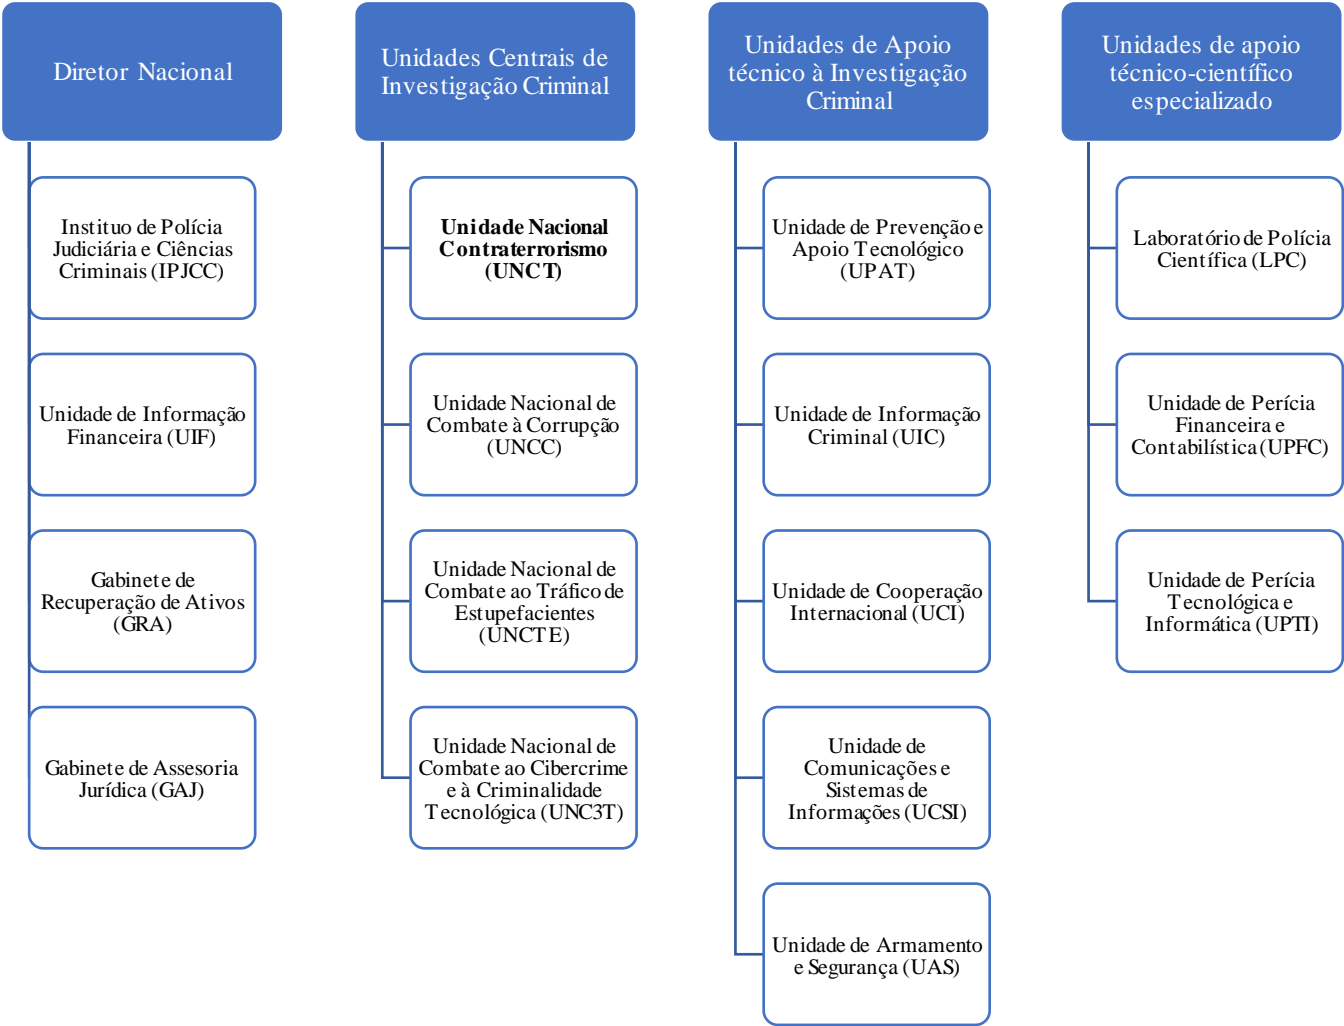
Diretor Nacional

Instituo de Polícia Judiciária e Ciências Criminais (IPJCC)

Unidade de Informação Financeira (UIF)

Gabinete de Recuperação de Ativos (GRA)

Gabinete de Assesoria Jurídica (GAJ)

Unidades Centrais de Investigação Criminal

**Unidade Nacional Contraterrorismo (UNCT)**

Unidade Nacional de Combate à Corrupção (UNCC)

Unidade Nacional de Combate ao Tráfico de Estupefacientes (UNCTE)

Unidade Nacional de Combate ao Cibercrime e à Criminalidade Tecnológica (UNC3T)

Unidades de Apoio técnico à Investigação Criminal

Unidade de Prevenção e Apoio Tecnológico (UPAT)

Unidade de Informação Criminal (UIC)

Unidade de Cooperação Internacional (UCI)

Unidade de Comunicações e Sistemas de Informações (UCSI)

Unidade de Armamento e Segurança (UAS)

Unidades de apoio técnico-científico especializado

Laboratório de Polícia Científica (LPC)

Unidade de Perícia Financeira e Contabilística (UPFC)

Unidade de Perícia Tecnológica e Informática (UPTI)